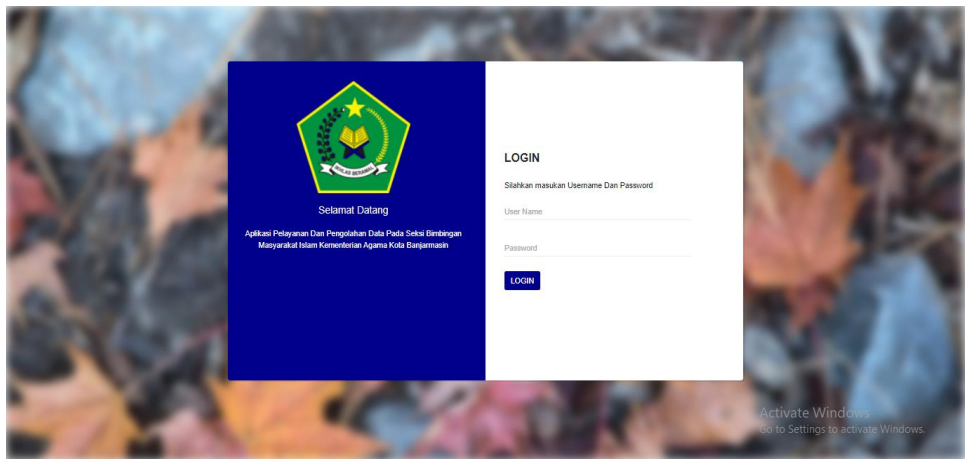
IKHLAS BERAMAL

Selamat Datang

Aplikasi Pelayanan Dan Pengolahan Data Pada Seksi Bimbingan Masyarakat Islam Kementerian Agama Kota Banjarmasin

LOGIN

Silahkan masukan Username Dan Password

User Name

Password

LOGIN

Activate Windows
Go to Settings to activate Windows.